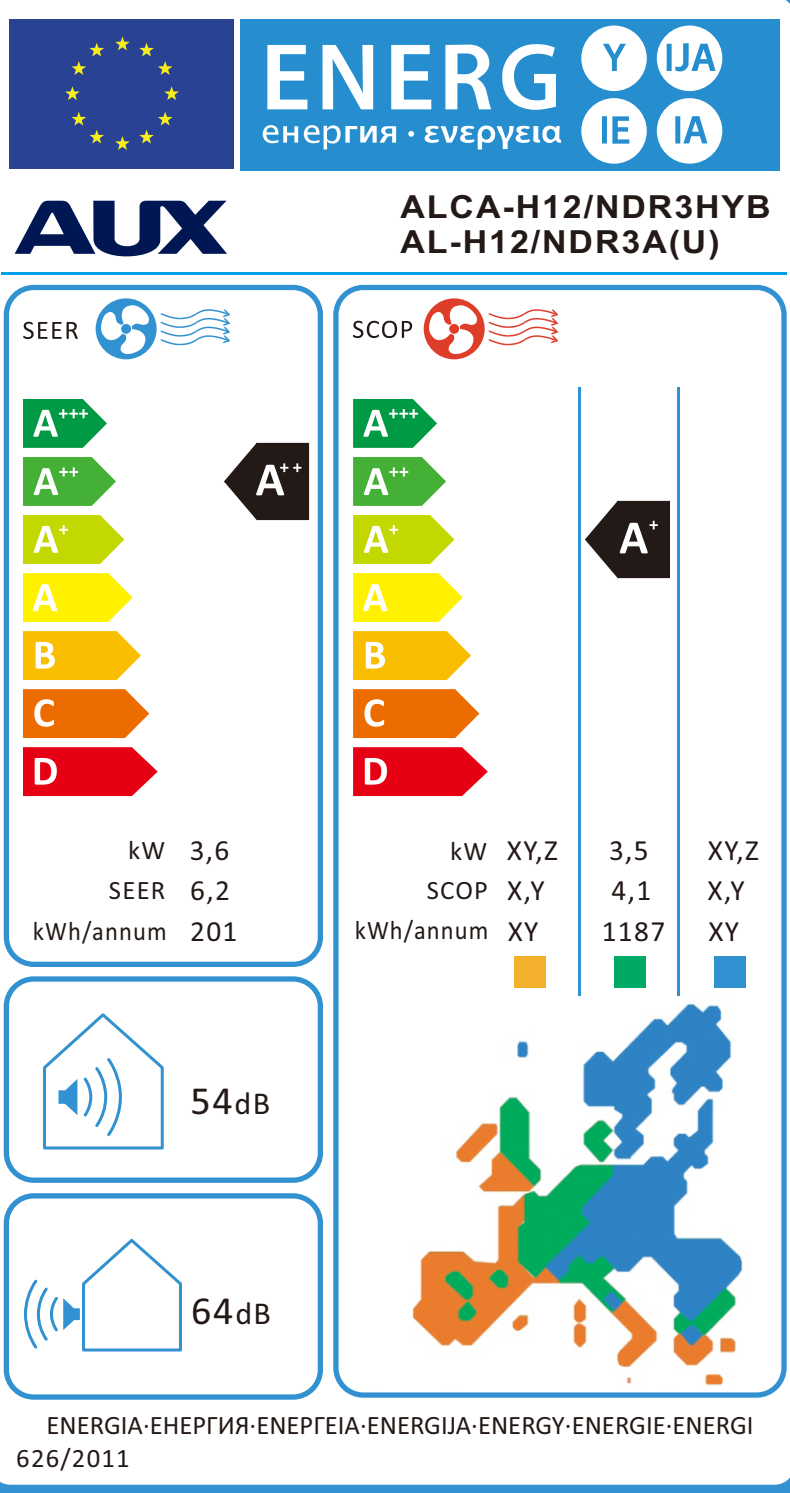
ENERG Y IJA IE IA
енергия · ενεργεια

AUX

ALCA-H12/NDR3HYB
AL-H12/NDR3A(U)

SEER

$A^{+++}$
$A^{++}$
$A^{+}$
A
B
C
D

$A^{++}$

| | |
|---|---|
| kW | 3,6 |
| SEER | 6,2 |
| kWh/annum | 201 |

SCOP

$A^{+++}$
$A^{++}$
$A^{+}$
A
B
C
D

$A^{+}$

| | | | |
|---|---|---|---|
| kW | XY,Z | 3,5 | XY,Z |
| SCOP | X,Y | 4,1 | X,Y |
| kWh/annum | XY | 1187 | XY |

54dB

64dB

ENERGIA·ЕНЕРГИЯ·ΕΝΕΡΓΕΙΑ·ENERGIJA·ENERGY·ENERGIE·ENERGI
626/2011